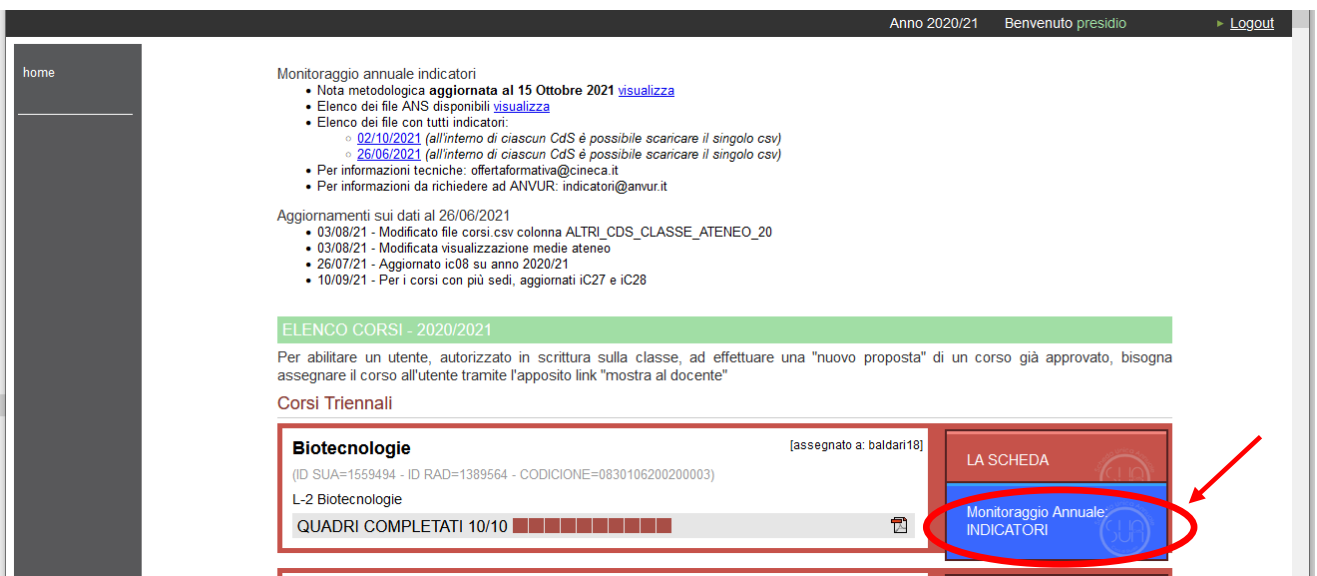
Anno 2020/21 Benvenuto presidio Logout

home

Monitoraggio annuale indicatori
- Nota metodologica **aggiornata al 15 Ottobre 2021** visualizza
- Elenco dei file ANS disponibili visualizza
- Elenco dei file con tutti indicatori:
  - 02/10/2021 (all'interno di ciascun CdS è possibile scaricare il singolo csv)
  - 26/06/2021 (all'interno di ciascun CdS è possibile scaricare il singolo csv)
- Per informazioni tecniche: offertaformativa@cineca.it
- Per informazioni da richiedere ad ANVUR: indicatori@anvur.it

Aggiornamenti sui dati al 26/06/2021
- 03/08/21 - Modificato file corsi.csv colonna ALTRI_CDS_CLASSE_ATENEO_20
- 03/08/21 - Modificata visualizzazione medie ateneo
- 26/07/21 - Aggiornato ic08 su anno 2020/21
- 10/09/21 - Per i corsi con più sedi, aggiornati iC27 e iC28

ELENCO CORSI - 2020/2021

Per abilitare un utente, autorizzato in scrittura sulla classe, ad effettuare una "nuovo proposta" di un corso già approvato, bisogna assegnare il corso all'utente tramite l'apposito link "mostra al docente"

Corsi Triennali

Biotecnologie [assegnato a: baldari18]
(ID SUA=1559494 - ID RAD=1389564 - CODICIONE=0830106200200003)
L-2 Biotecnologie
QUADRI COMPLETATI 10/10

LA SCHEDA

Monitoraggio Annuale: INDICATORI